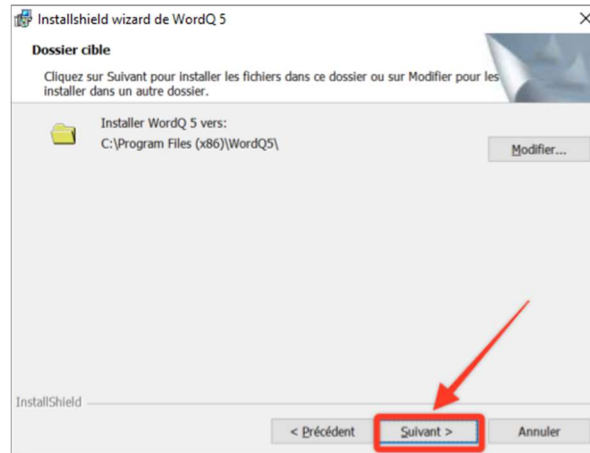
Installshield wizard de WordQ 5

Dossier cible

Cliquez sur Suivant pour installer les fichiers dans ce dossier ou sur Modifier pour les installer dans un autre dossier.

Installer WordQ 5 vers:
C:\Program Files (x86)\WordQ5\

Modifier...

InstallShield

< Précédent

Suivant >

Annuler